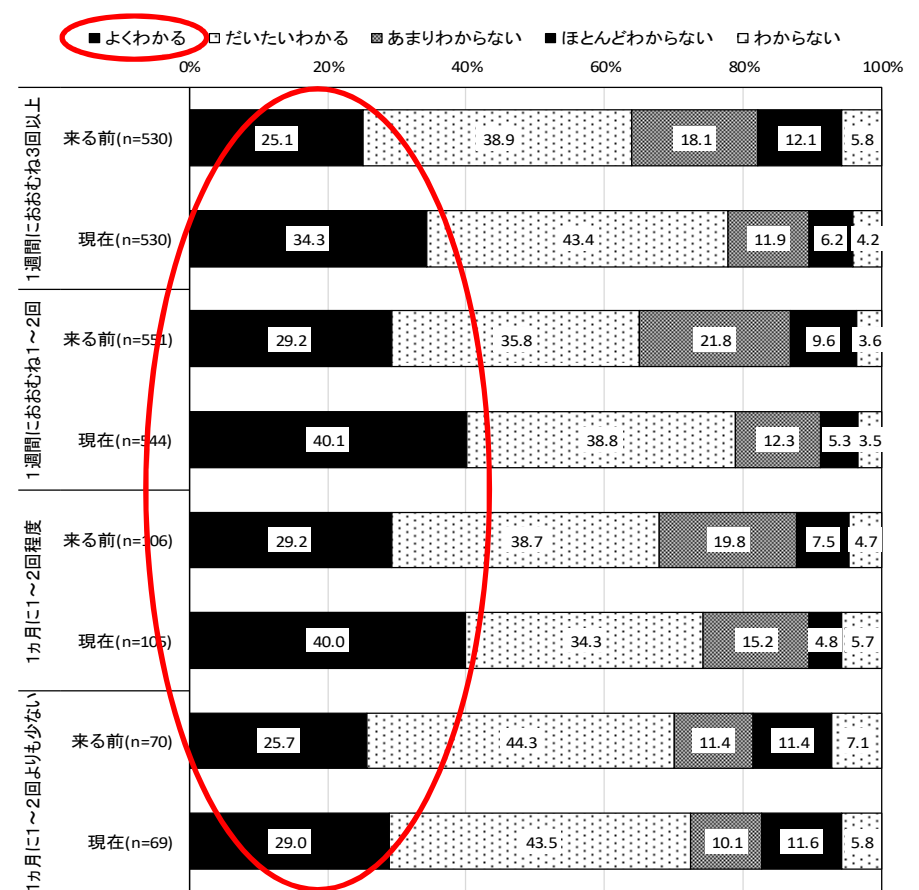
■ よくわかる □ だいたいわかる ▩ あまりわからない ■ ほとんどわからない □ わからない

0% 20% 40% 60% 80% 100%

1週間におおむね3回以上

| | よくわかる | だいたいわかる | あまりわからない | ほとんどわからない | わからない |
|---|---|---|---|---|---|
| 来る前(n=530) | 25.1 | 38.9 | 18.1 | 12.1 | 5.8 |
| 現在(n=530) | 34.3 | 43.4 | 11.9 | 6.2 | 4.2 |

1週間におおむね1～2回

| | よくわかる | だいたいわかる | あまりわからない | ほとんどわからない | わからない |
|---|---|---|---|---|---|
| 来る前(n=551) | 29.2 | 35.8 | 21.8 | 9.6 | 3.6 |
| 現在(n=544) | 40.1 | 38.8 | 12.3 | 5.3 | 3.5 |

1ヵ月に1～2回程度

| | よくわかる | だいたいわかる | あまりわからない | ほとんどわからない | わからない |
|---|---|---|---|---|---|
| 来る前(n=106) | 29.2 | 38.7 | 19.8 | 7.5 | 4.7 |
| 現在(n=105) | 40.0 | 34.3 | 15.2 | 4.8 | 5.7 |

1ヵ月に1～2回よりも少ない

| | よくわかる | だいたいわかる | あまりわからない | ほとんどわからない | わからない |
|---|---|---|---|---|---|
| 来る前(n=70) | 25.7 | 44.3 | 11.4 | 11.4 | 7.1 |
| 現在(n=69) | 29.0 | 43.5 | 10.1 | 11.6 | 5.8 |